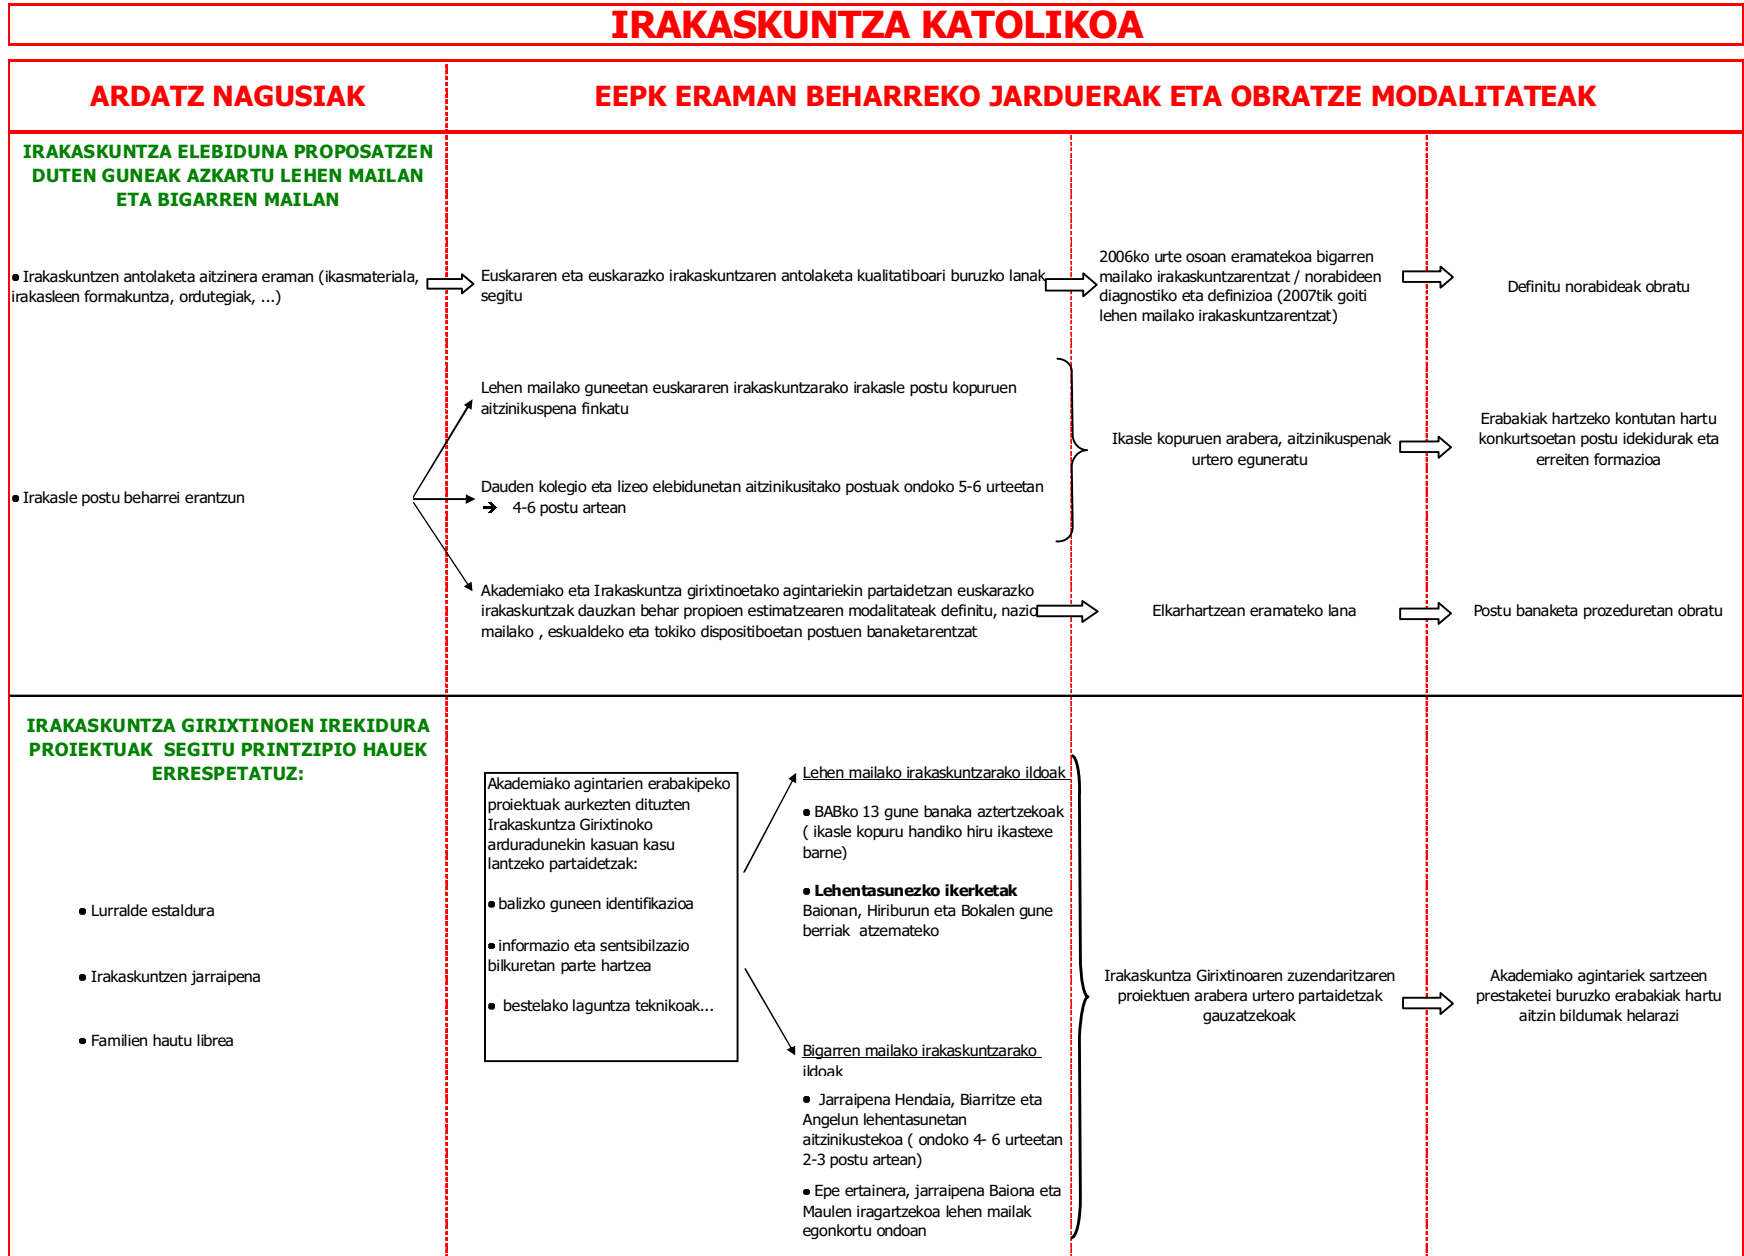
IRAKASKUNTZA KATOLIKOA

ARDATZ NAGUSIAK

EEPK ERAMAN BEHARREKO JARDUERAK ETA OBRATZE MODALITATEAK

IRAKASKUNTZA ELEBIDUNA PROPOSATZEN DUTEN GUNEAK AZKARTU LEHEN MAILAN ETA BIGARREN MAILAN

• Irakaskuntzen antolaketa aitzinera eraman (ikasmateriala, irakasleen formakuntza, ordutegiak, ...)

Euskararen eta euskarazko irakaskuntzaren antolaketa kualitatiboari buruzko lanak segitu

2006ko urte osoan eramatekoa bigarren mailako irakaskuntzarentzat / norabideen diagnostiko eta definizioa (2007tik goiti lehen mailako irakaskuntzarentzat)

Definitu norabideak obratu

• Irakasle postu beharrei erantzun

Lehen mailako guneetan euskararen irakaskuntzarako irakasle postu kopuruen aitzinikuspena finkatu

Dauden kolegio eta lizeo elebidunetan aitzinikusitako postuak ondoko 5-6 urteetan ➔ 4-6 postu artean

Ikasle kopuruen arabera, aitzinikuspenak urtero eguneratu

Erabakiak hartzeko kontutan hartu konkurtsoetan postu idekidurak eta erreiten formazioa

Akademiako eta Irakaskuntza girixtinoetako agintariekin partaidetzan euskarazko irakaskuntzak dauzkan behar propioen estimatzearen modalitateak definitu, nazio mailako , eskualdeko eta tokiko dispositiboetan postuen banaketarentzat

Elkarhartzean eramateko lana

Postu banaketa prozeduretan obratu

IRAKASKUNTZA GIRIXTINOEN IREKIDURA PROIEKTUAK SEGITU PRINTZIPIO HAUEK ERRESPETATUZ:

• Lurralde estaldura

• Irakaskuntzen jarraipena

• Familien hautu librea

Akademiako agintarien erabakipeko proiektuak aurkezten dituzten Irakaskuntza Girixtinoko arduradunekin kasuan kasu lantzeko partaidetzak:

• balizko guneen identifikazioa

• informazio eta sentsibilzazio bilkuretan parte hartzea

• bestelako laguntza teknikoak...

Lehen mailako irakaskuntzarako ildoak

• BABko 13 gune banaka aztertzekoak ( ikasle kopuru handiko hiru ikastexe barne)

• Lehentasunezko ikerketak Baionan, Hiriburun eta Bokalen gune berriak atzemateko

Bigarren mailako irakaskuntzarako ildoak

• Jarraipena Hendaia, Biarritze eta Angelun lehentasunetan aitzinikustekoa ( ondoko 4- 6 urteetan 2-3 postu artean)

• Epe ertainera, jarraipena Baiona eta Maulen iragartzekoa lehen mailak egonkortu ondoan

Irakaskuntza Girixtinoaren zuzendaritzaren proiektuen arabera urtero partaidetzak gauzatzekoak

Akademiako agintariek sartzeen prestaketei buruzko erabakiak hartu aitzin bildumak helarazi